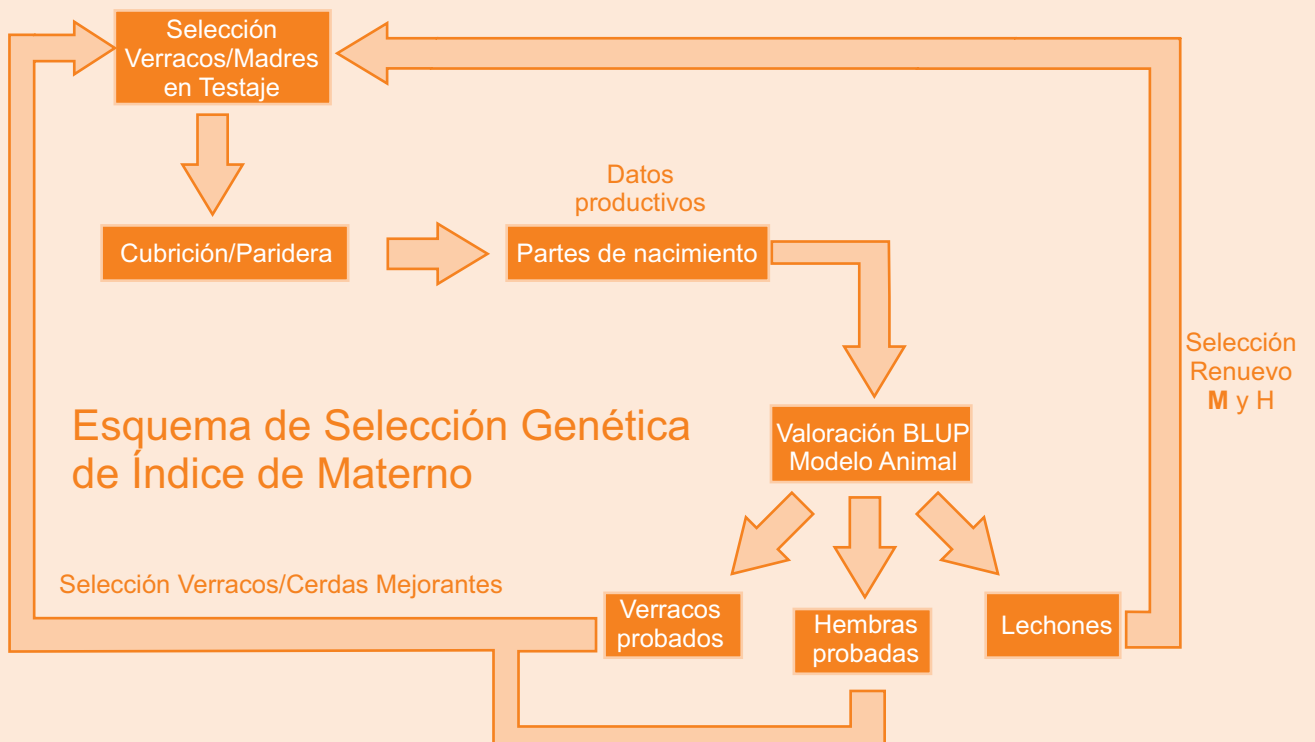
Selección Verracos/Madres en Testaje

Cubrición/Paridera

Datos productivos

Partes de nacimiento

Selección Renuevo M y H

Esquema de Selección Genética de Índice de Materno

Valoración BLUP Modelo Animal

Selección Verracos/Cerdas Mejorantes

Verracos probados

Hembras probadas

Lechones